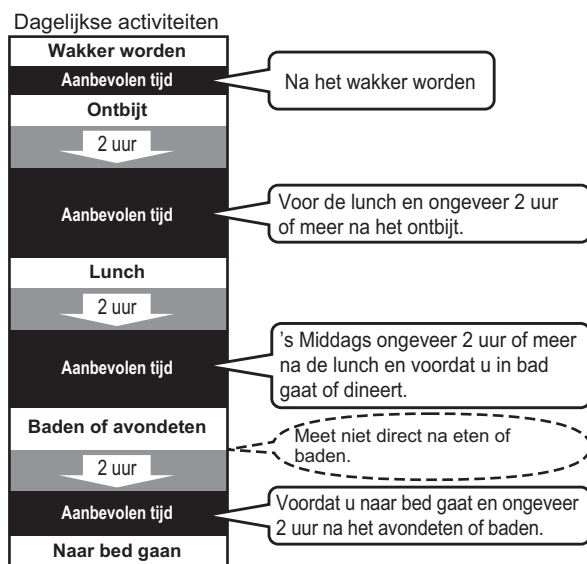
Dagelijkse activiteiten

Wakker worden

Aanbevolen tijd

Na het wakker worden

Ontbijt

2 uur

Aanbevolen tijd

Voor de lunch en ongeveer 2 uur of meer na het ontbijt.

Lunch

2 uur

Aanbevolen tijd

's Middags ongeveer 2 uur of meer na de lunch en voordat u in bad gaat of dineert.

Baden of avondeten

Meet niet direct na eten of baden.

2 uur

Aanbevolen tijd

Voordat u naar bed gaat en ongeveer 2 uur na het avondeten of baden.

Naar bed gaan